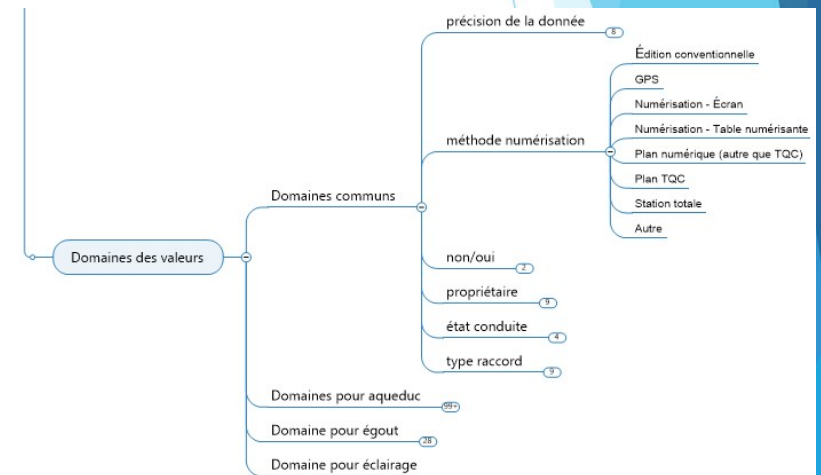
précision de la donnée
8
Édition conventionnelle
GPS
Numérisation - Écran
Numérisation - Table numérisante
méthode numérisation
Plan numérique (autre que TQC)
Plan TQC
Station totale
Autre
Domaines communs
Domaines des valeurs
non/oui
2
propriétaire
9
état conduite
4
type raccord
9
Domaines pour aqueduc
99+
Domaine pour égout
28
Domaine pour éclairage